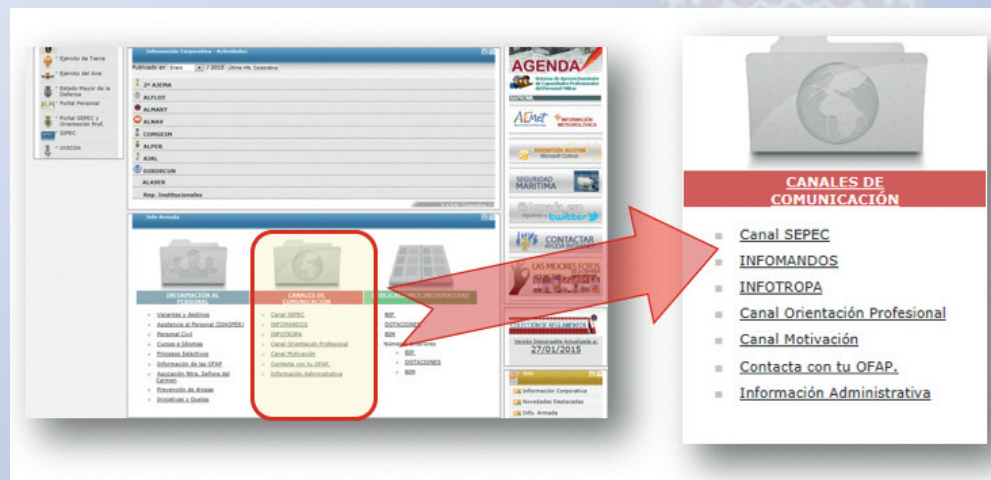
Ejército de Tierra
Ejército del Aire
Estado Mayor de la Defensa
Portal Personal
Portal SEPEC y Orientación Prof.
SEPEC
UVSCOA

Información Corporativa - Actividades
Publicado en: Enero / 2015 Ultima Info. Corporativa
2º AJEMA
ALFLOT
ALMART
ALNAV
COMGEIM
ALPER
AJAL
DIRORCUN
ALASER
Rep. Institucionales

Info Armada

INFORMACIÓN AL PERSONAL
Vacantes y destinos
Asistencia al Personal (DIASPER)
Personal Civil
Cursos e Idiomas
Procesos Selectivos
Información de las OFAP
Asociación Ntra. Señora del Carmen
Prevención de Acoso
Iniciativas y Quejas

CANALES DE COMUNICACIÓN
Canal SEPEC
INFOMANDOS
INFOTROPA
Canal Orientación Profesional
Canal Motivación
Contacta con tu OFAP.
Información Administrativa

PUBLICACIONES INFORMATIVAS
BIP
DOTACIONES
BDM
Números anteriores
BIP
DOTACIONES
BDM

AGENDA
AEMET INFORMACIÓN METEOROLÓGICA
SEGURIDAD MARITIMA
twitter
CONTACTAR
LAS MEJORES FOTOS
COLECCIÓN REGLAMENTOS
27/01/2015
Información Corporativa
Novedades Destacadas
Info. Armada

CANALES DE COMUNICACIÓN
Canal SEPEC
INFOMANDOS
INFOTROPA
Canal Orientación Profesional
Canal Motivación
Contacta con tu OFAP.
Información Administrativa